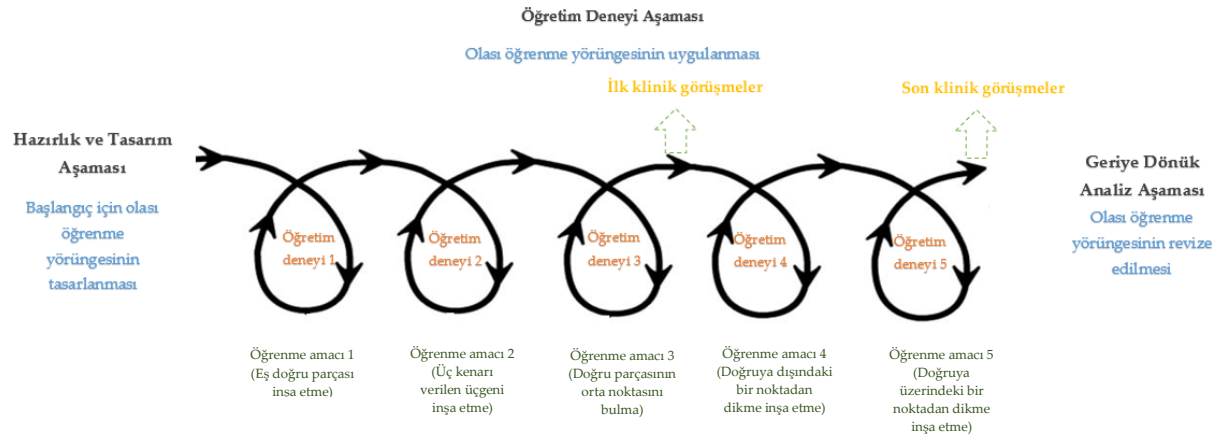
Öğretim Deneyi Aşaması

Olası öğrenme yörüngesinin uygulanması

İlk klinik görüşmeler

Son klinik görüşmeler

Hazırlık ve Tasarım Aşaması

Başlangıç için olası öğrenme yörüngesinin tasarlanması

Öğretim deneyi 1

Öğretim deneyi 2

Öğretim deneyi 3

Öğretim deneyi 4

Öğretim deneyi 5

Geriye Dönük Analiz Aşaması

Olası öğrenme yörüngesinin revize edilmesi

Öğrenme amacı 1 (Eş doğru parçası inşa etme)

Öğrenme amacı 2 (Üç kenarı verilen üçgeni inşa etme)

Öğrenme amacı 3 (Doğru parçasının orta noktasını bulma)

Öğrenme amacı 4 (Doğruya dışındaki bir noktadan dikme inşa etme)

Öğrenme amacı 5 (Doğruya üzerindeki bir noktadan dikme inşa etme)